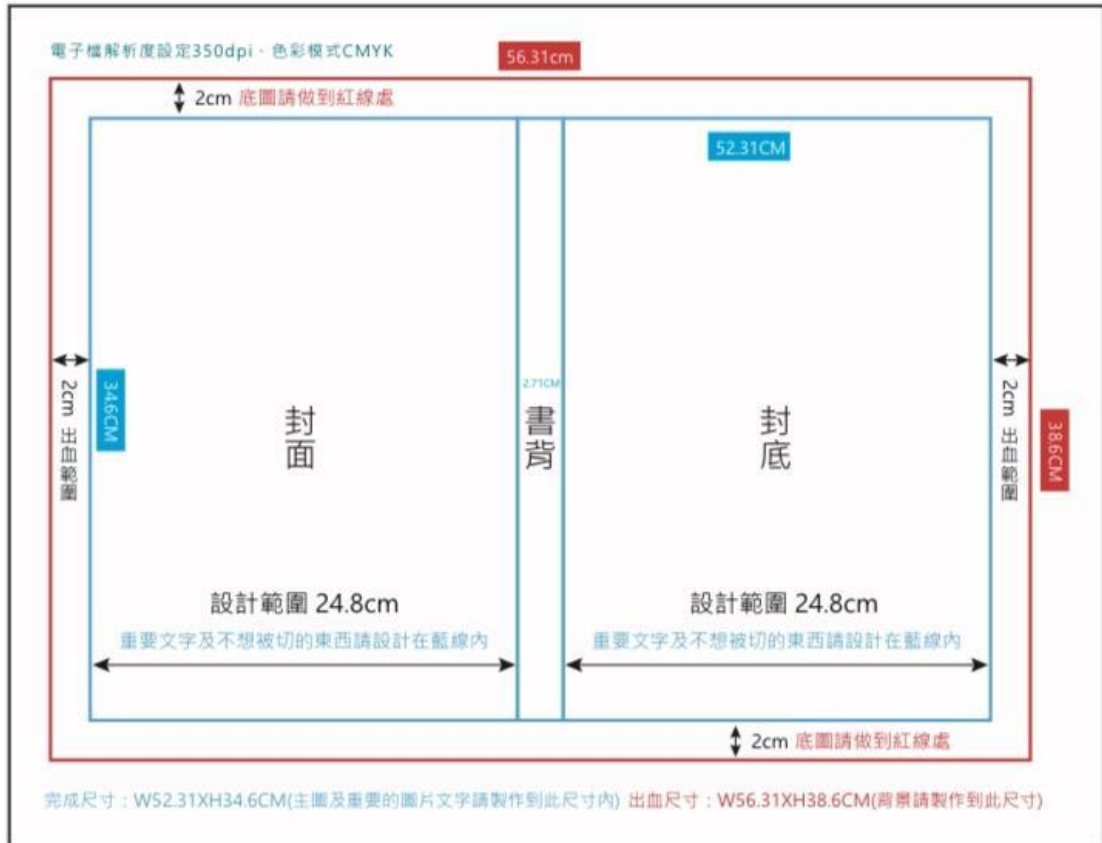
電子檔解析度設定350dpi、色彩模式CMYK

56.31cm

2cm 底圖請做到紅線處

52.31CM

2cm 出血範圍

34.6CM

封面

2.71CM

書背

封底

2cm 出血範圍

38.6CM

設計範圍 24.8cm

重要文字及不想被切的東西請設計在藍線內

設計範圍 24.8cm

重要文字及不想被切的東西請設計在藍線內

2cm 底圖請做到紅線處

完成尺寸：W52.31XH34.6CM(主圖及重要的圖片文字請製作到此尺寸內) 出血尺寸：W56.31XH38.6CM(背景請製作到此尺寸)